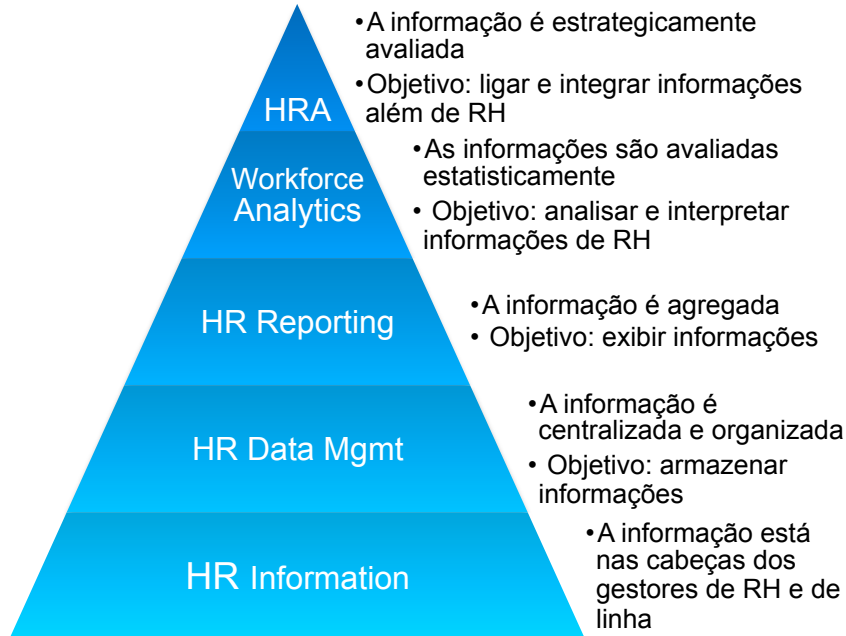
HRA

Workforce Analytics

HR Reporting

HR Data Mgmt

HR Information

• A informação é estrategicamente avaliada
• Objetivo: ligar e integrar informações além de RH

• As informações são avaliadas estatisticamente
• Objetivo: analisar e interpretar informações de RH

• A informação é agregada
• Objetivo: exibir informações

• A informação é centralizada e organizada
• Objetivo: armazenar informações

• A informação está nas cabeças dos gestores de RH e de linha